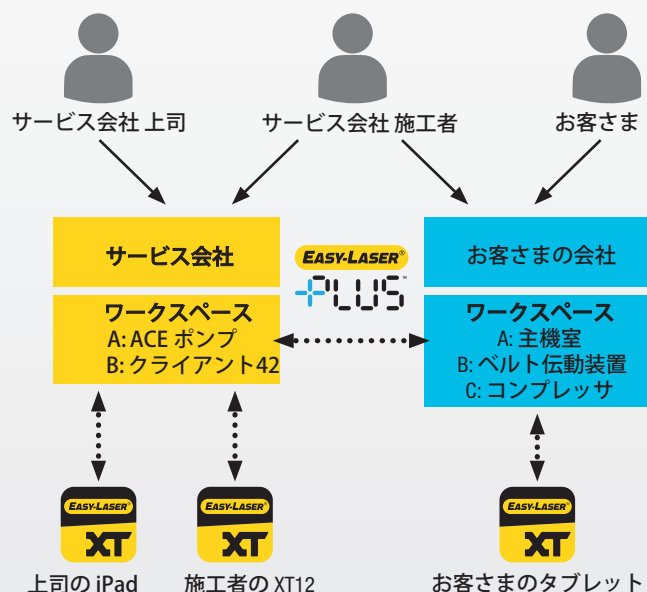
サービス会社 上司

サービス会社 施工者

お客さま

サービス会社

EASY-LASER®
PLUS™

お客さまの会社

ワークスペース
A: ACE ポンプ
B: クライアント42

ワークスペース
A: 主機室
B: ベルト伝動装置
C: コンプレッサ

EASY-LASER
XT

EASY-LASER
XT

EASY-LASER
XT

上司の iPad

施工者の XT12

お客さまのタブレット